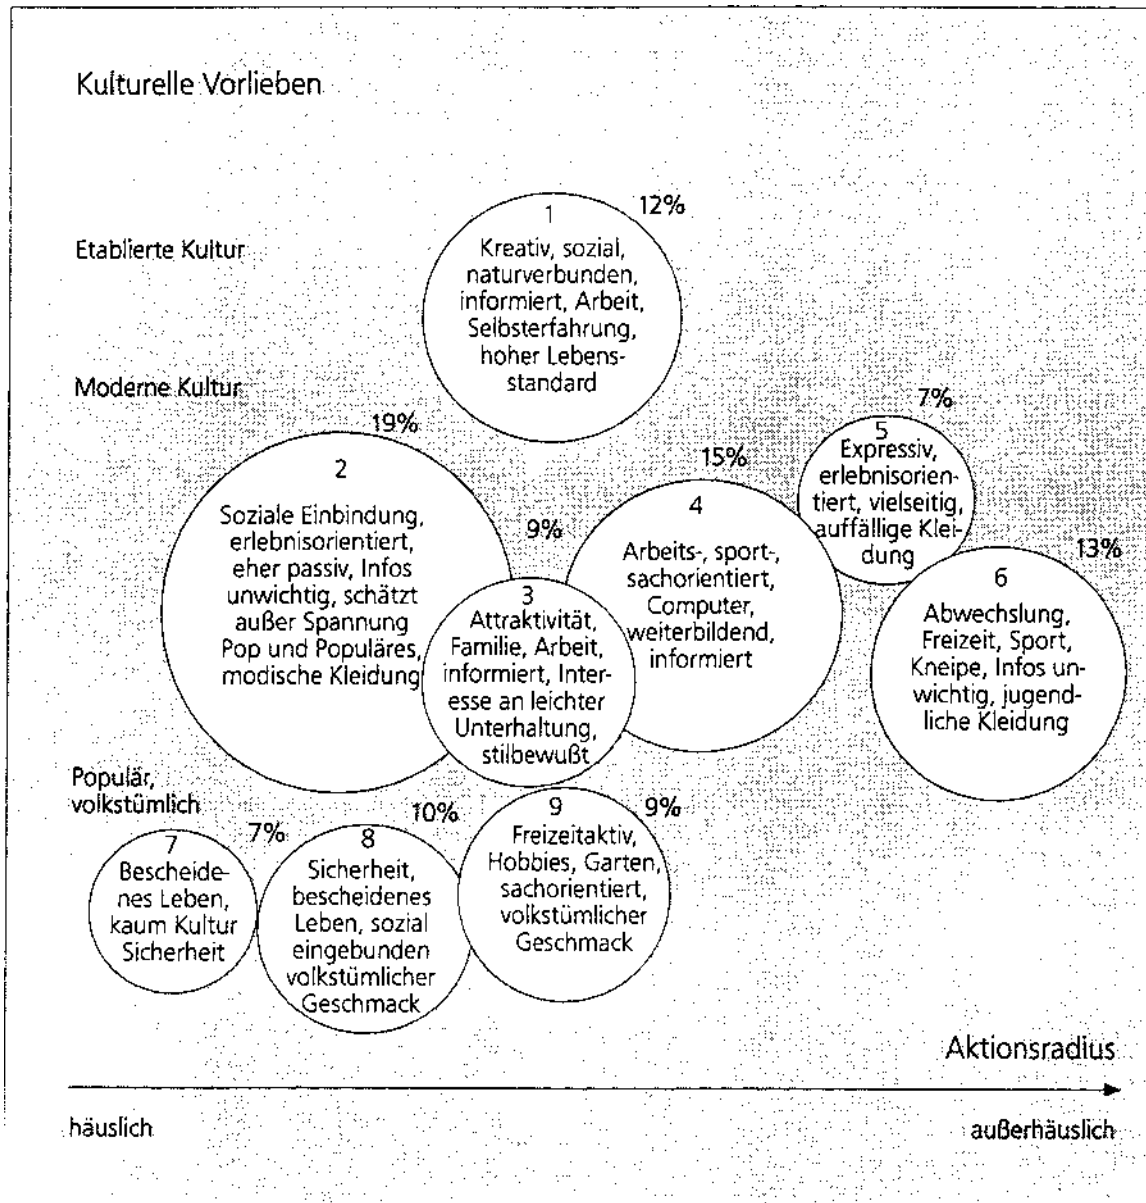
Kulturelle Vorlieben

Etablierte Kultur

Moderne Kultur

Populär, volkstümlich

1
12%
Kreativ, sozial, naturverbunden, informiert, Arbeit, Selbsterfahrung, hoher Lebensstandard

19%
2
Soziale Einbindung, erlebnisorientiert, eher passiv, Infos unwichtig, schätzt außer Spannung Pop und Populäres, modische Kleidung

9%
3
Attraktivität, Familie, Arbeit, informiert, Interesse an leichter Unterhaltung, stilbewußt

15%
4
Arbeits-, sport-, sachorientiert, Computer, weiterbildend, informiert

7%
5
Expressiv, erlebnisorientiert, vielseitig, auffällige Kleidung

13%
6
Abwechslung, Freizeit, Sport, Kneipe, Infos unwichtig, jugendliche Kleidung

7
7%
Bescheidenes Leben, kaum Kultur Sicherheit

10%
8
Sicherheit, bescheidenes Leben, sozial eingebunden volkstümlicher Geschmack

9
9%
Freizeitaktiv, Hobbies, Garten, sachorientiert, volkstümlicher Geschmack

Aktionsradius

häuslich

außerhäuslich